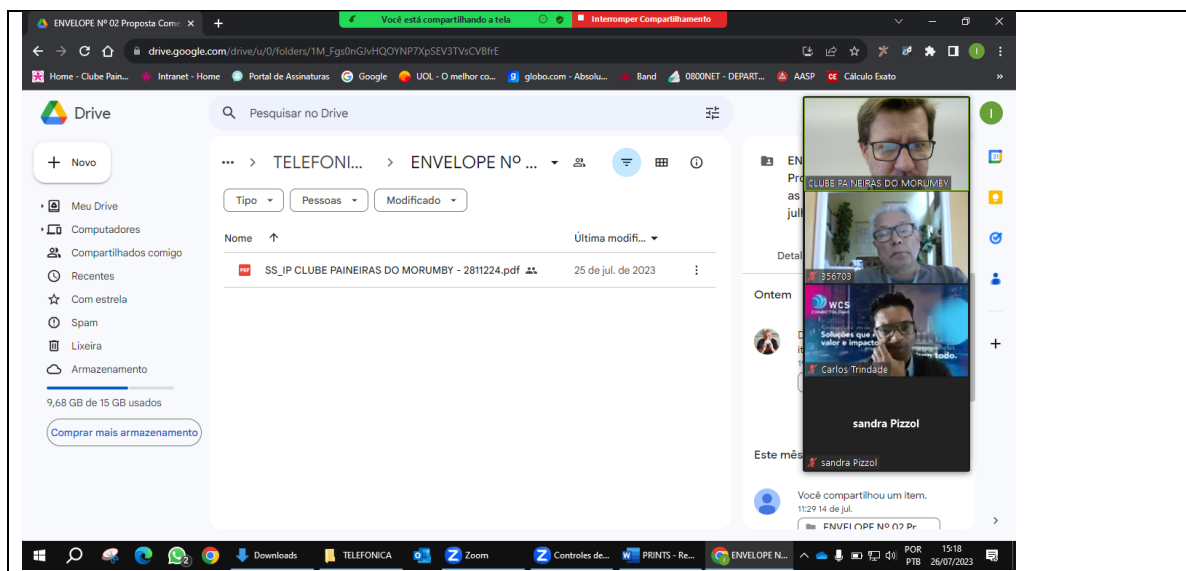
ENVELOPE Nº 02 Proposta Come ×
Você está compartilhando a tela
Interromper Compartilhamento
drive.google.com/drive/u/0/folders/1M_Fgs0nGJvHQOYNP7XpSEV3TVsCVBfrE
Home - Clube Pain... Intranet - Home Portal de Assinaturas Google UOL - O melhor co... globo.com - Absolu... Band 0800NET - DEPART... AASP Cálculo Exato
Drive
Pesquisar no Drive
Novo
Meu Drive
Computadores
Compartilhados comigo
Recentes
Com estrela
Spam
Lixeira
Armazenamento
9,68 GB de 15 GB usados
Comprar mais armazenamento
... > TELEFONI... > ENVELOPE Nº ...
Tipo
Pessoas
Modificado
Nome ↑
Última modifi...
SS_IP CLUBE PAINEIRAS DO MORUMBY - 2811224.pdf
25 de jul. de 2023
EN
Pro
as
jul
Detal
Ontem
Este mês
Você compartilhou um item.
11:29 14 de jul.
ENVELOPE Nº 02 Pr
CLUBE PAINEIRAS DO MORUMBY
356703
WCS
Soluções que valor e impacto
Carlos Trindade
sandra Pizzol
sandra Pizzol
Downloads
TELEFONICA
Zoom
Controles de...
PRINTS - Re...
ENVELOPE N...
POR PTB
15:18
26/07/2023